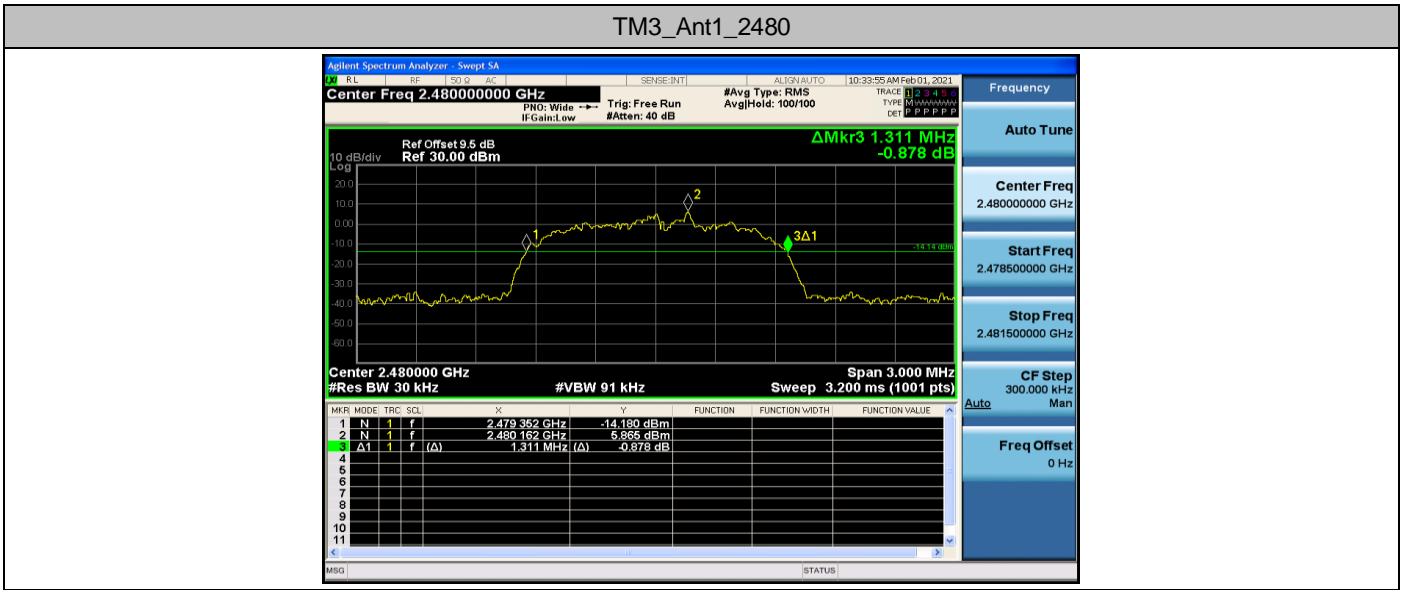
TM3_Ant1_2480

Agilent Spectrum Analyzer - Swept SA
RL RF 50 Ω AC SENSE:INT ALIGN AUTO 10:33:55 AM Feb 01, 2021
Center Freq 2.480000000 GHz
PNO: Wide IFGain:Low
Trig: Free Run #Atten: 40 dB
#Avg Type: RMS Avg|Hold: 100/100
TRACE 1 2 3 4 5 6 TYPE M DET P P P P P P

Ref Offset 9.5 dB
10 dB/div Ref 30.00 dBm
Log
ΔMkr3 1.311 MHz
-0.878 dB

20.0
10.0
0.00
-10.0
-20.0
-30.0
-40.0
-50.0
-60.0

1
2
3Δ1
-14.14 dBm

Center 2.480000 GHz
#Res BW 30 kHz
#VBW 91 kHz
Span 3.000 MHz
Sweep 3.200 ms (1001 pts)

| MKR | MODE | TRC | SCL | X | Y | FUNCTION | FUNCTION WIDTH | FUNCTION VALUE |
|---|---|---|---|---|---|---|---|---|
| 1 | N | 1 | f | 2.479 362 GHz | -14.180 dBm | | | |
| 2 | N | 1 | f | 2.480 162 GHz | 5.865 dBm | | | |
| 3 | Δ1 | 1 | f (Δ) | 1.311 MHz (Δ) | -0.878 dB | | | |
| 4 | | | | | | | | |
| 5 | | | | | | | | |
| 6 | | | | | | | | |
| 7 | | | | | | | | |
| 8 | | | | | | | | |
| 9 | | | | | | | | |
| 10 | | | | | | | | |
| 11 | | | | | | | | |

MSG STATUS

Frequency
Auto Tune
Center Freq 2.480000000 GHz
Start Freq 2.478500000 GHz
Stop Freq 2.481500000 GHz
CF Step 300.000 kHz Auto Man
Freq Offset 0 Hz